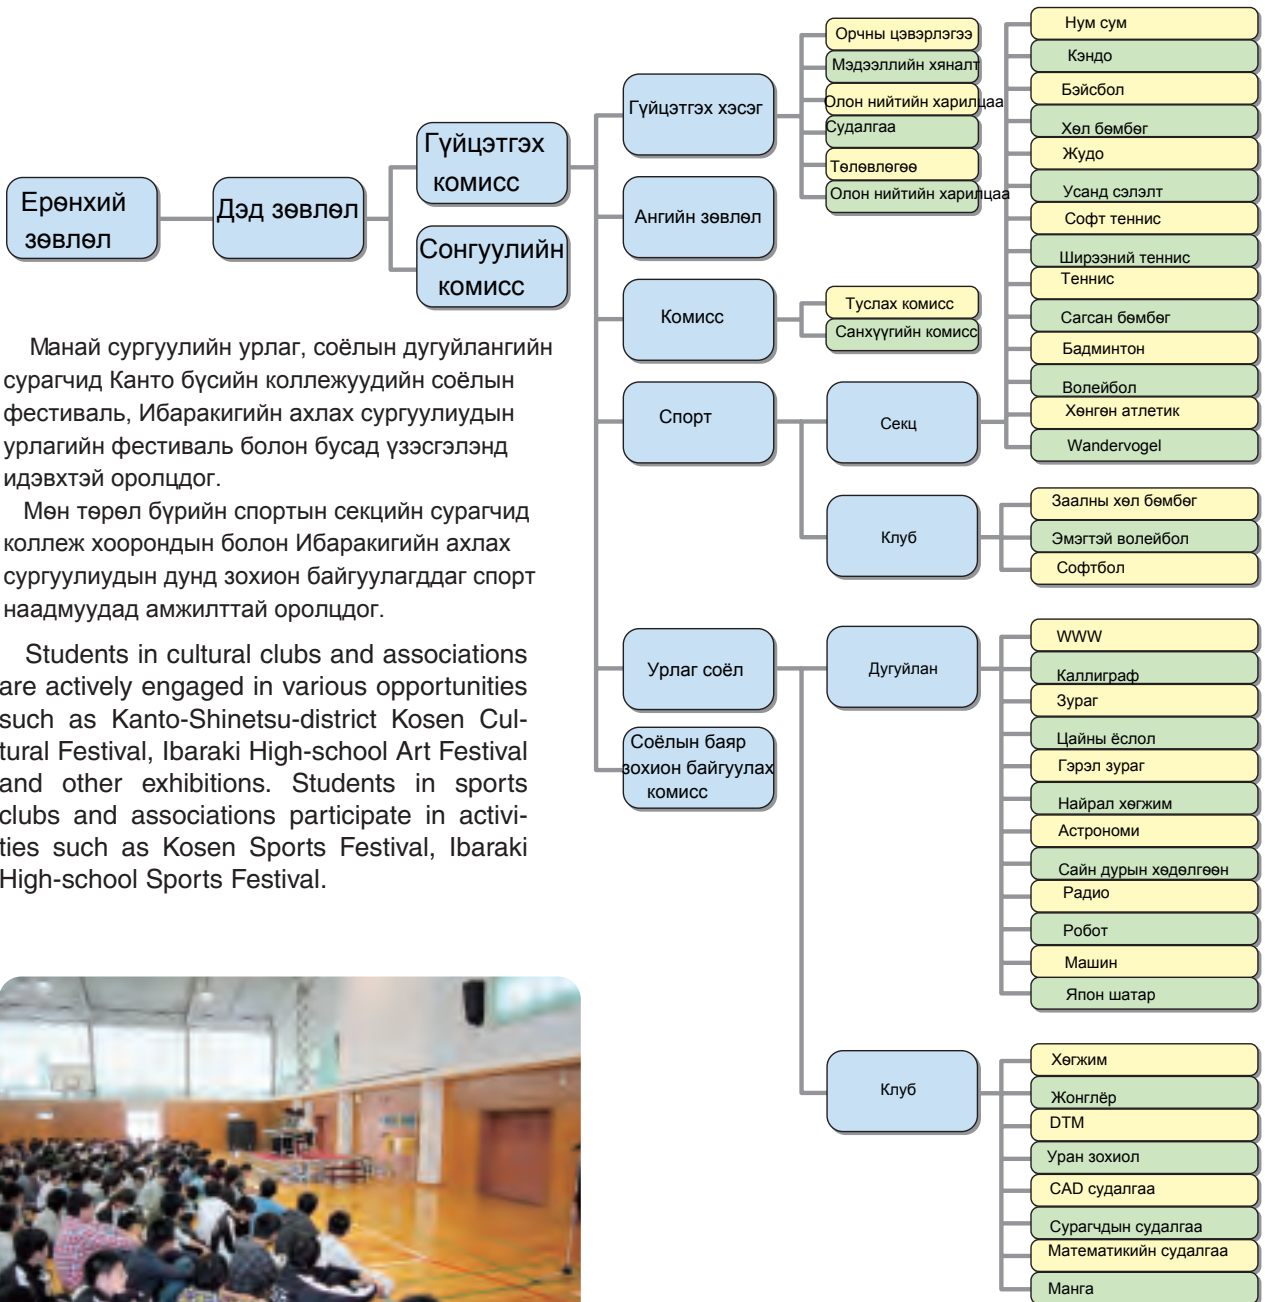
Ерөнхий зөвлөл

Дэд зөвлөл

Гүйцэтгэх комисс

Сонгуулийн комисс

Гүйцэтгэх хэсэг

Орчны цэвэрлэгээ

Мэдээллийн хяналт

Олон нийтийн харилцаа

Судалгаа

Төлөвлөгөө

Олон нийтийн харилцаа

Ангийн зөвлөл

Комисс

Туслах комисс

Санхүүгийн комисс

Спорт

Секц

Нум сум

Кэндо

Бэйсбол

Хөл бөмбөг

Жудо

Усанд сэлэлт

Софт теннис

Ширээний теннис

Теннис

Сагсан бөмбөг

Бадминтон

Волейбол

Хөнгөн атлетик

Wandervogel

Клуб

Заалны хөл бөмбөг

Эмэгтэй волейбол

Софтбол

Урлаг соёл

Дугуйлан

WWW

Каллиграф

Зураг

Цайны ёслол

Гэрэл зураг

Найрал хөгжим

Астрономи

Сайн дурын хөдөлгөөн

Радио

Робот

Машин

Япон шатар

Клуб

Хөгжим

Жонглёр

DTM

Уран зохиол

CAD судалгаа

Сурагчдын судалгаа

Математикийн судалгаа

Манга

Соёлын баяр зохион байгуулах комисс

Манай сургуулийн урлаг, соёлын дугуйлангийн сурагчид Канто бүсийн коллежуудийн соёлын фестиваль, Ибаракигийн ахлах сургуулиудын урлагийн фестиваль болон бусад үзэсгэлэнд идэвхтэй оролцдог.

Мөн төрөл бүрийн спортын секцийн сурагчид коллеж хоорондын болон Ибаракигийн ахлах сургуулиудын дунд зохион байгуулагддаг спорт наадмуудад амжилттай оролцдог.

Students in cultural clubs and associations are actively engaged in various opportunities such as Kanto-Shinetsu-district Kosen Cultural Festival, Ibaraki High-school Art Festival and other exhibitions. Students in sports clubs and associations participate in activities such as Kosen Sports Festival, Ibaraki High-school Sports Festival.